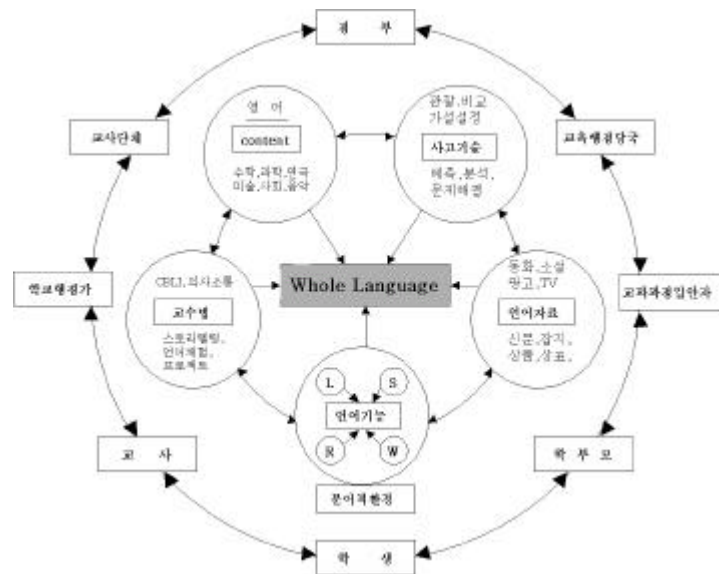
정 부

교사단체

교육행정당국

영 어

content

수학,과학,연극
미술,사회,음악

관찰,비교
가설설정

사고기술

예측,분석,
문제해결

학교행정가

CELI,의사소통

교수법

스토리텔링,
언어체험,
프로젝트

Whole Language

동화,소설
광고,TV

언어자료

신문,잡지,
상품,상표,

교과과정입안자

L

S

언어기능

R

W

몰어적환경

교 사

학 부 모

학 생